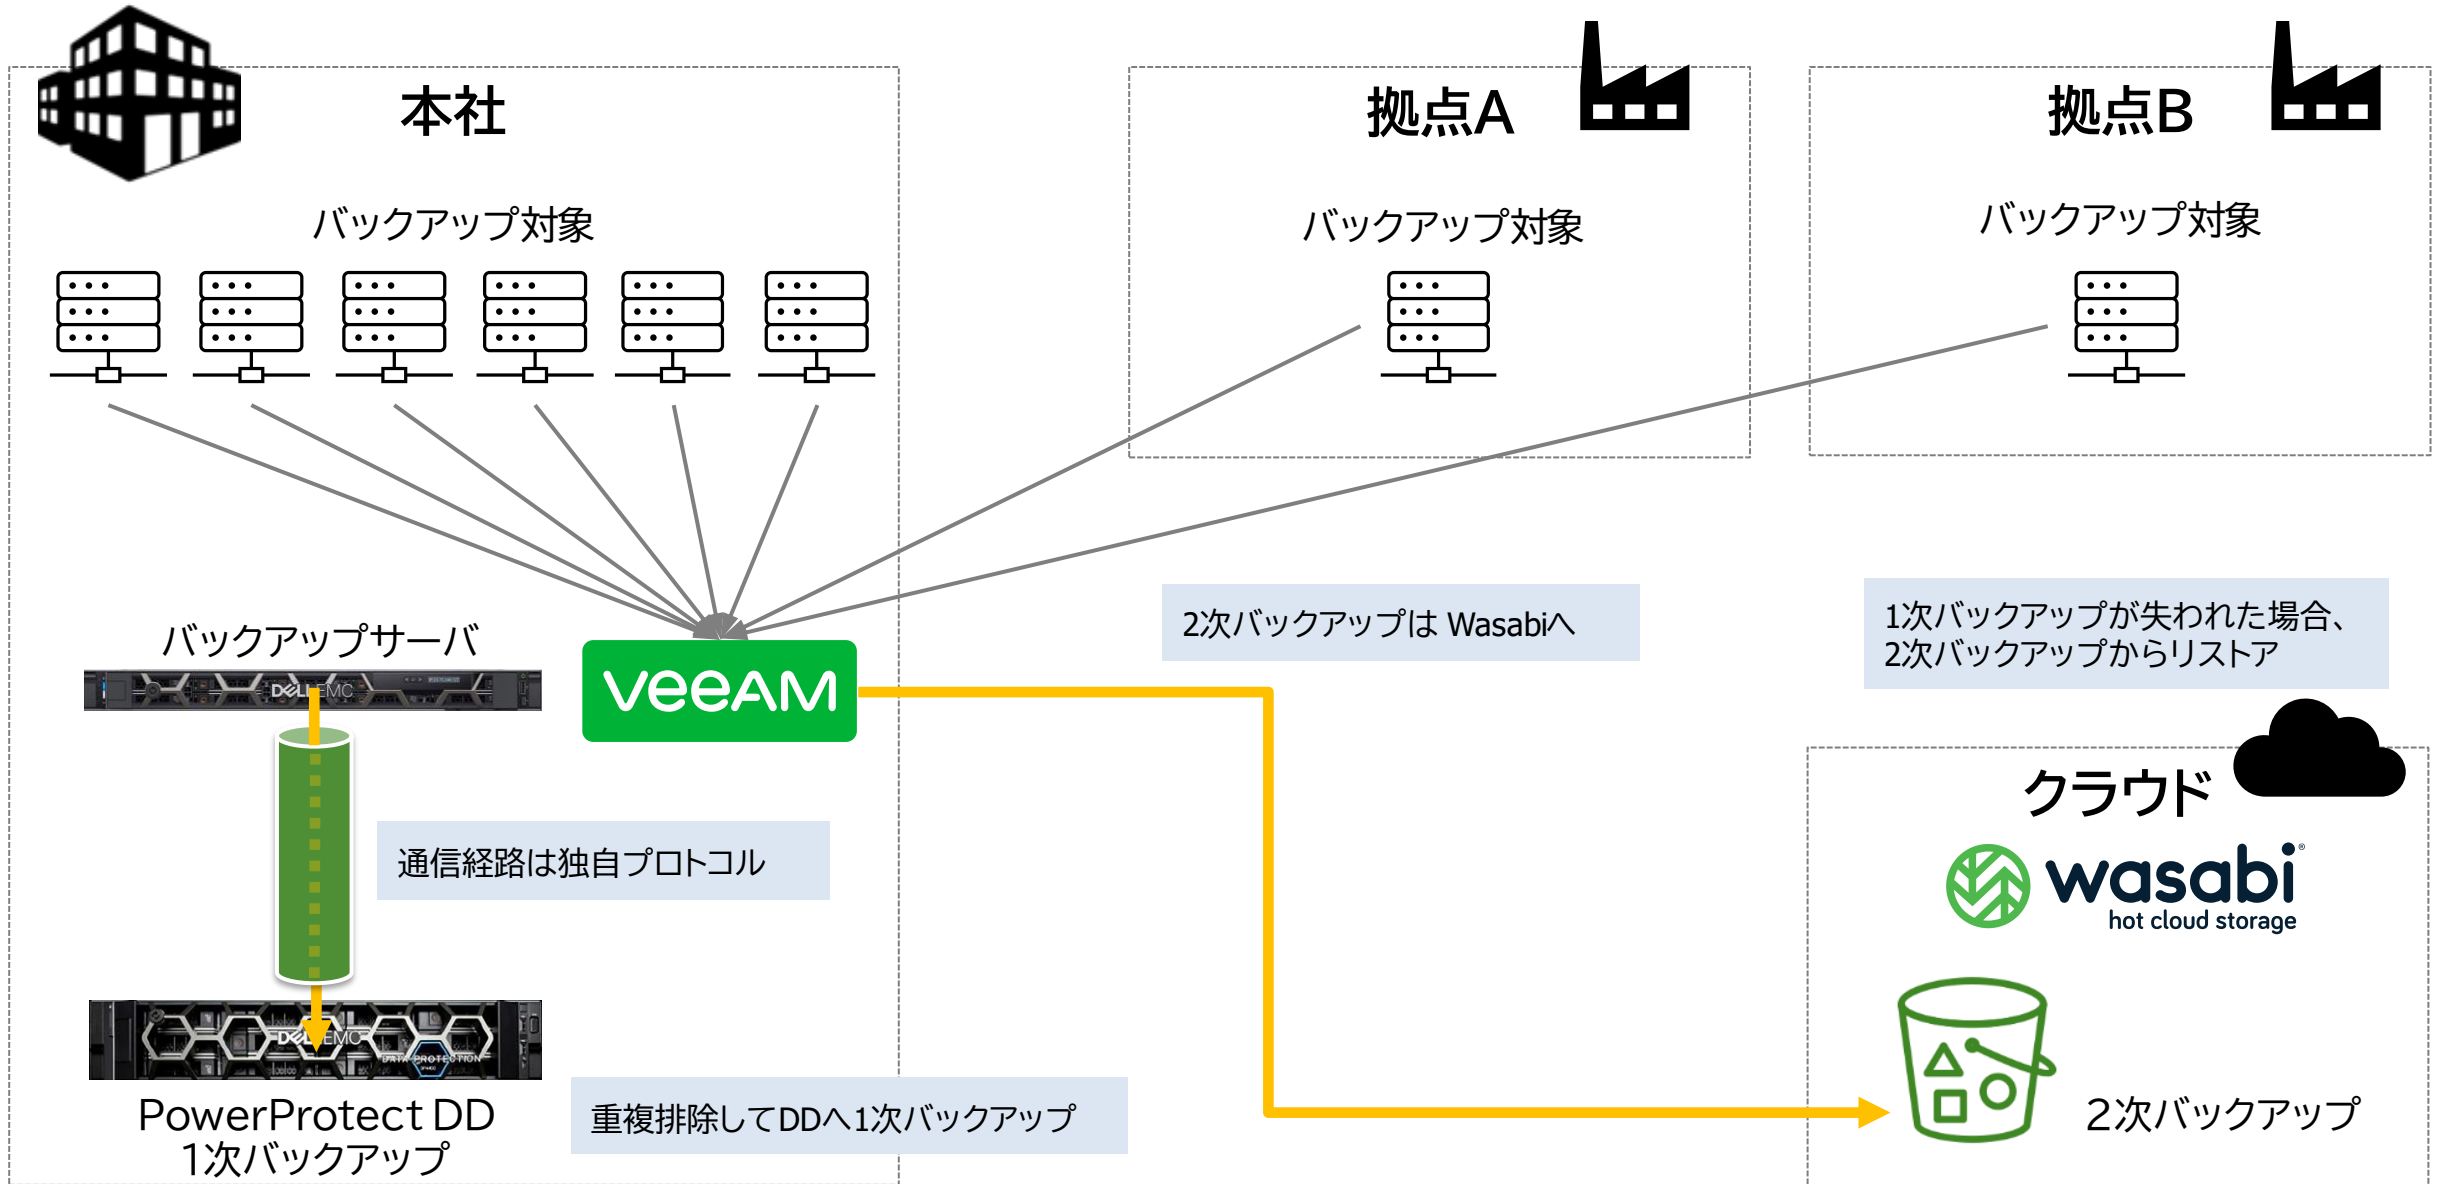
本社

バックアップ対象

拠点A

バックアップ対象

拠点B

バックアップ対象

バックアップサーバ

DELL EMC

VEEAM

2次バックアップは Wasabiへ

1次バックアップが失われた場合、2次バックアップからリストア

クラウド

wasabi
hot cloud storage

通信経路は独自プロトコル

DELL EMC
DATA PROTECTION

PowerProtect DD
1次バックアップ

重複排除してDDへ1次バックアップ

2次バックアップ